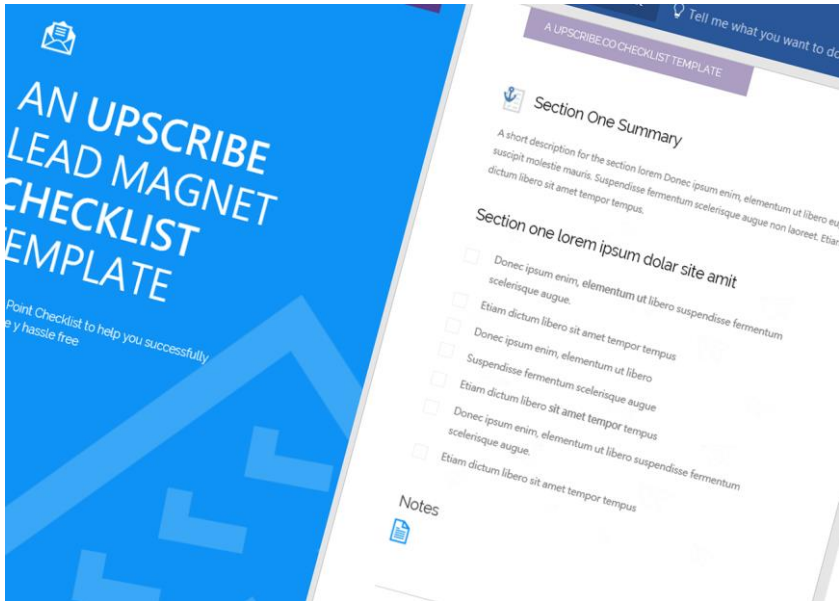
AN UPSCRIBE LEAD MAGNET CHECKLIST TEMPLATE

Point Checklist to help you successfully
e y hassle free

Tell me what you want to do

A UPSCRIBE CO CHECKLIST TEMPLATE

Section One Summary

A short description for the section lorem Donec ipsum enim, elementum ut libero eu suscipit molestie mauris. Suspendisse fermentum scelerisque augue non laoreet. Etiam dictum libero sit amet tempor tempus.

Section one lorem ipsum dolar site amit

Donec ipsum enim, elementum ut libero suspendisse fermentum scelerisque augue.

Etiam dictum libero sit amet tempor tempus

Donec ipsum enim, elementum ut libero

Suspendisse fermentum scelerisque augue

Etiam dictum libero sit amet tempor tempus

Donec ipsum enim, elementum ut libero suspendisse fermentum scelerisque augue.

Etiam dictum libero sit amet tempor tempus

Notes